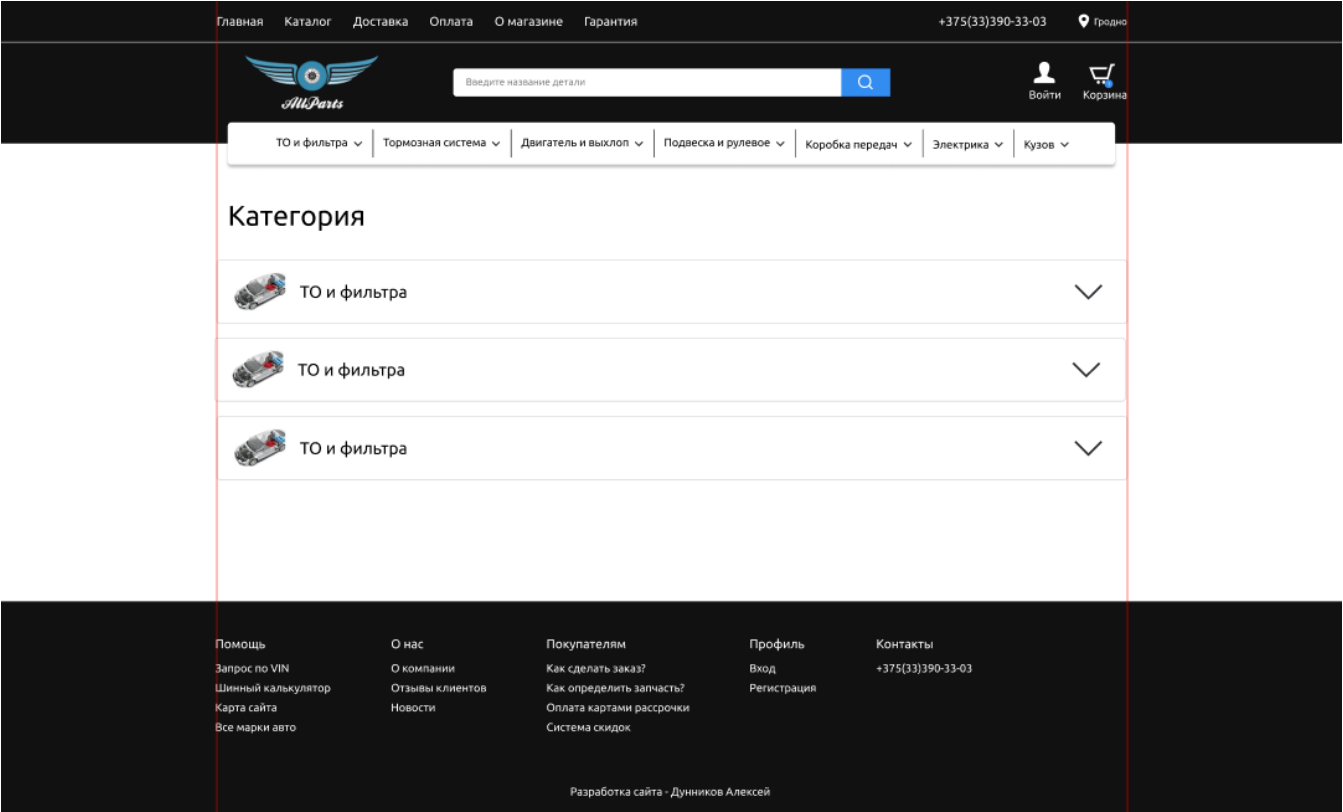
Главная Каталог Доставка Оплата О магазине Гарантия

+375(33)390-33-03

Гродно

AllParts

Введите название детали

Войти

Корзина

ТО и фильтра | Тормозная система | Двигатель и выхлоп | Подвеска и рулевое | Коробка передач | Электрика | Кузов

Категория

ТО и фильтра

ТО и фильтра

ТО и фильтра

Помощь
Запрос по VIN
Шинный калькулятор
Карта сайта
Все марки авто

О нас
О компании
Отзывы клиентов
Новости

Покупателям
Как сделать заказ?
Как определить запчасть?
Оплата картами рассрочки
Система скидок

Профиль
Вход
Регистрация

Контакты
+375(33)390-33-03

Разработка сайта - Дунников Алексей